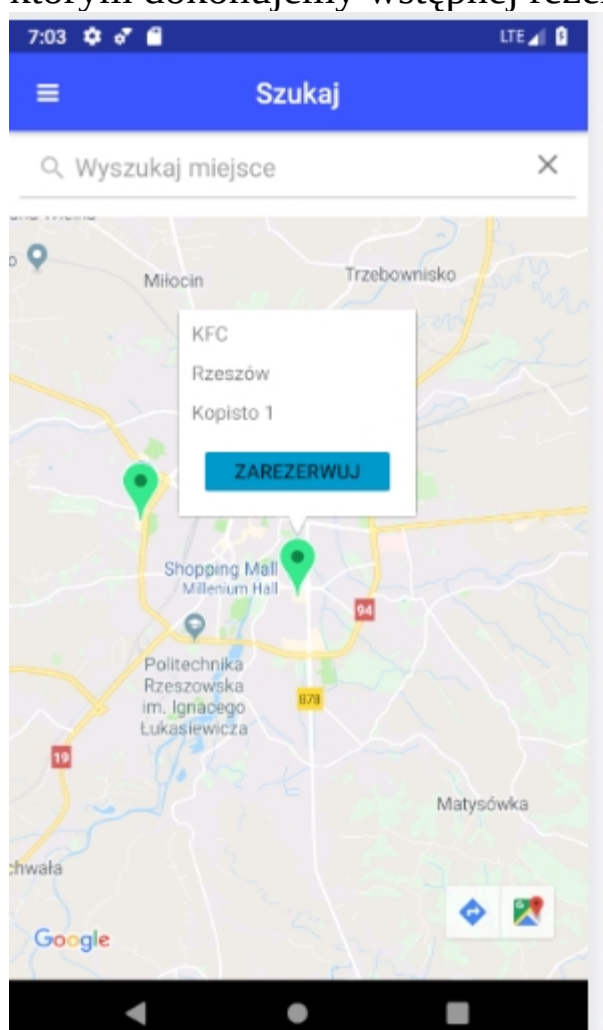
którym dokonujemy wstępnej rezer

7:03 LTE

Szukaj

Wyszukaj miejsce ×

Miłocin

Trzebownisko

KFC

Rzeszów

Kopisto 1

ZAREZERWUJ

Shopping Mall Millenium Hall

94

Politechnika Rzeszowska im. Ignacego Łukasiewicza

878

19

Matysówka

chwała

Google